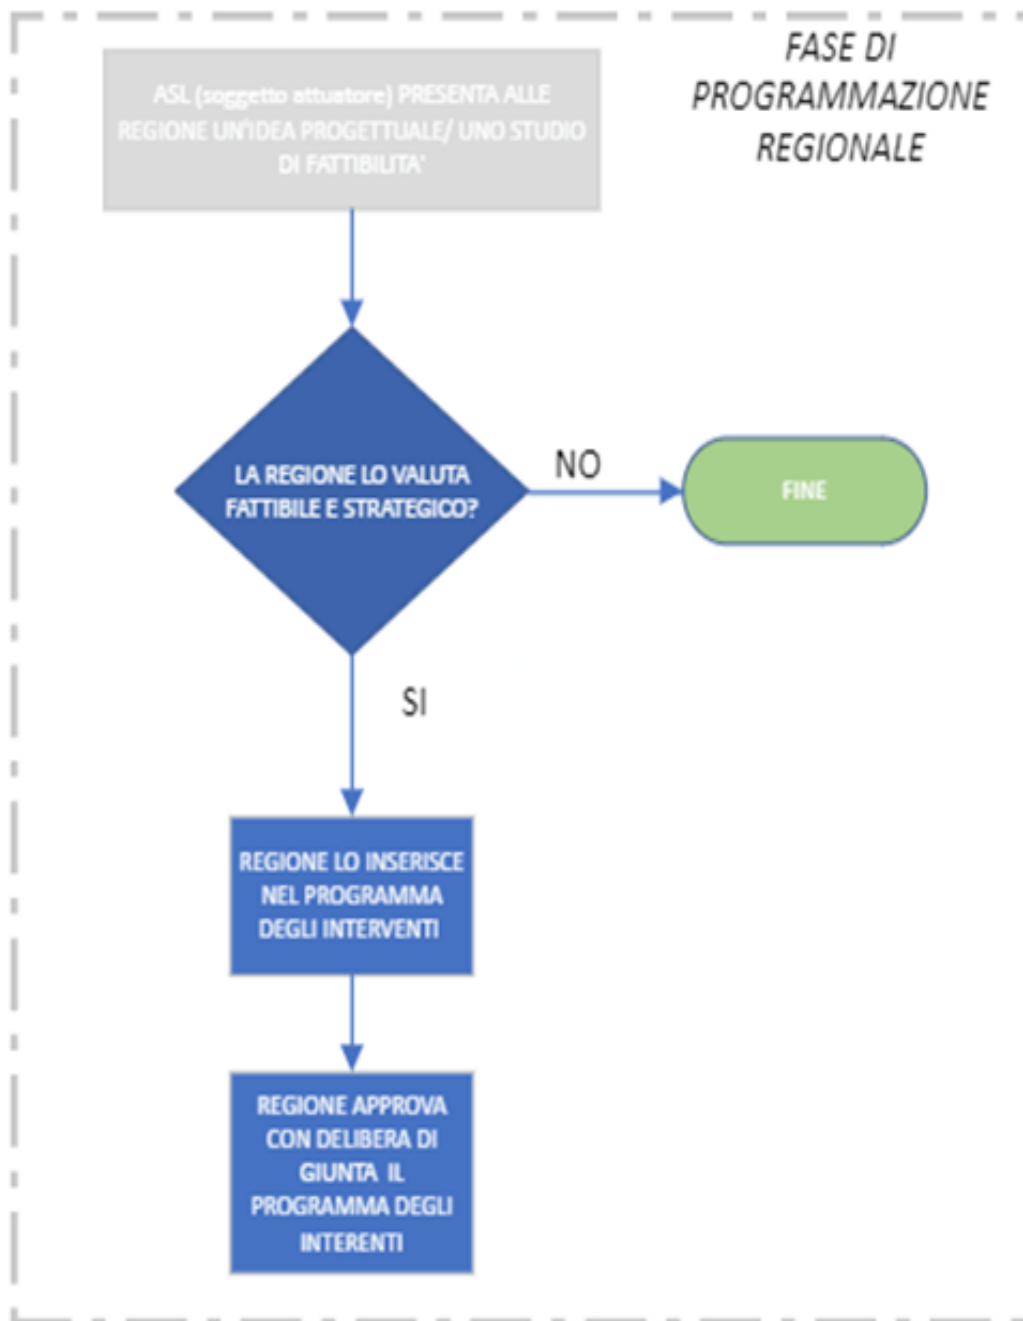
FASE DI PROGRAMMAZIONE REGIONALE

ASL (soggetto attuatore) PRESENTA ALLE REGIONE UN'IDEA PROGETTUALE/ UNO STUDIO DI FATTIBILITA'

LA REGIONE LO VALUTA FATTIBILE E STRATEGICO?

NO

FINE

SI

REGIONE LO INSERISCE NEL PROGRAMMA DEGLI INTERVENTI

REGIONE APPROVA CON DELIBERA DI GIUNTA IL PROGRAMMA DEGLI INTERENTI